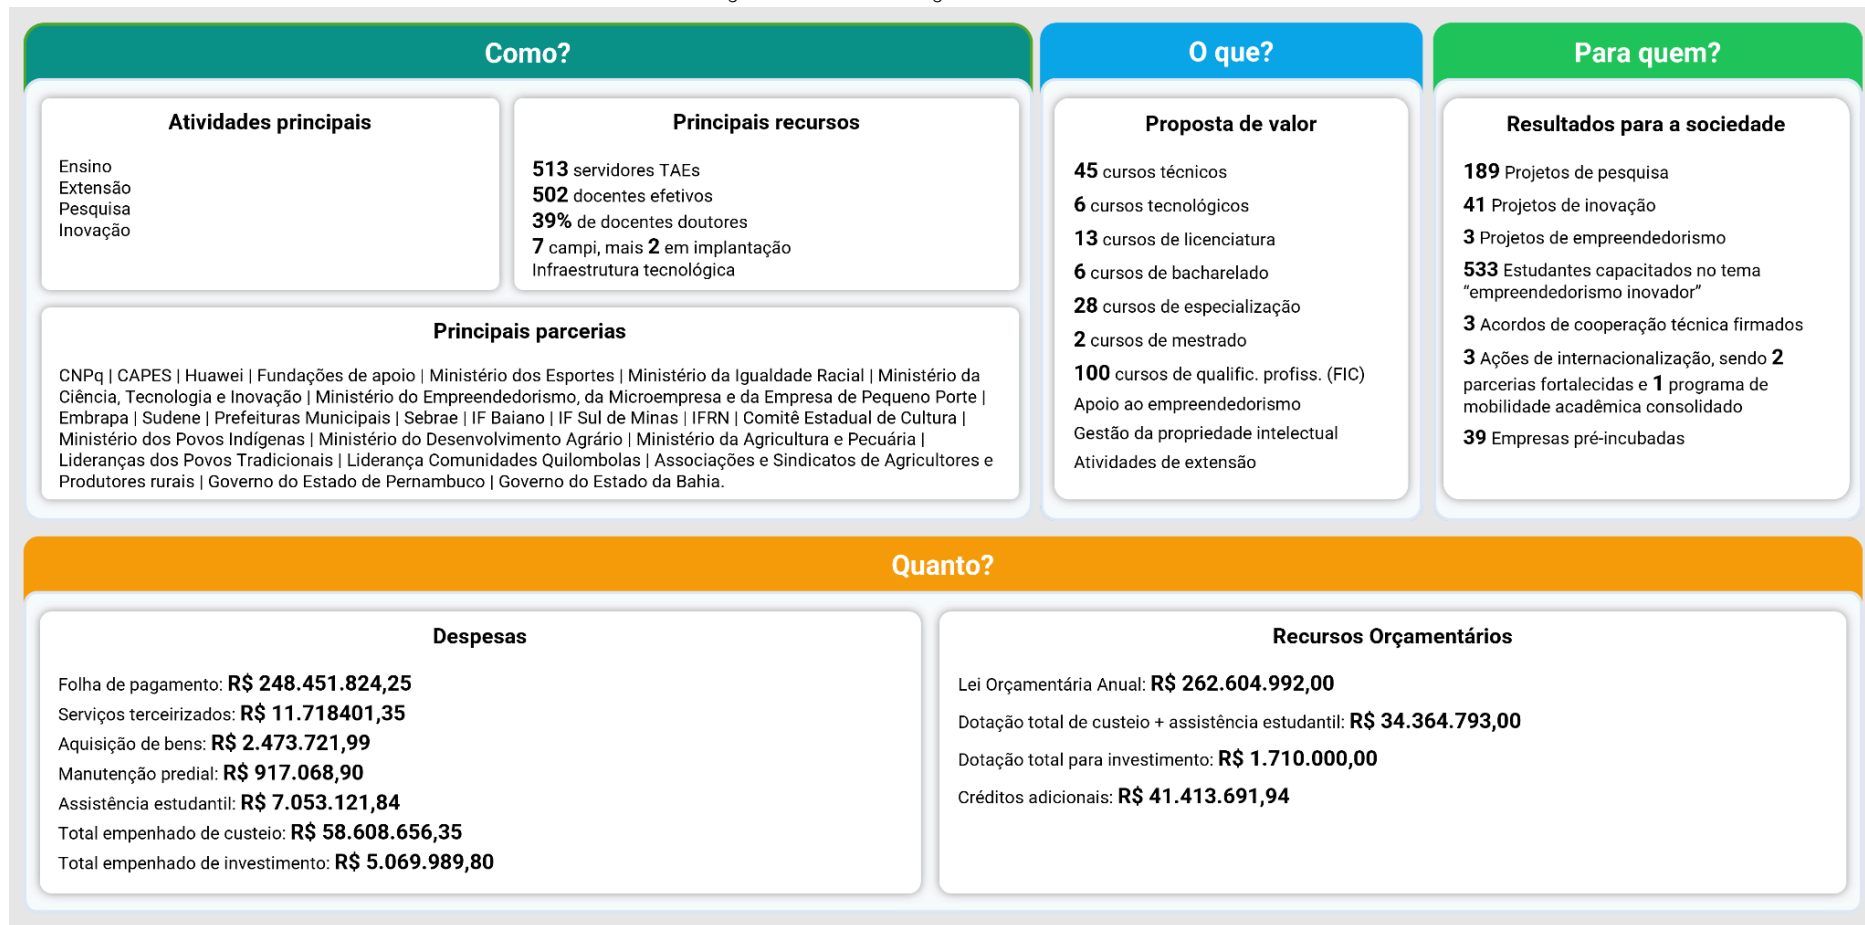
Como?

Atividades principais

Ensino
Extensão
Pesquisa
Inovação

Principais recursos

513 servidores TAEs
502 docentes efetivos
39% de docentes doutores
7 campi, mais 2 em implantação
Infraestrutura tecnológica

Principais parcerias

CNPq | CAPES | Huawei | Fundações de apoio | Ministério dos Esportes | Ministério da Igualdade Racial | Ministério da Ciência, Tecnologia e Inovação | Ministério do Empreendedorismo, da Microempresa e da Empresa de Pequeno Porte | Embrapa | Sudene | Prefeituras Municipais | Sebrae | IF Baiano | IF Sul de Minas | IFRN | Comitê Estadual de Cultura | Ministério dos Povos Indígenas | Ministério do Desenvolvimento Agrário | Ministério da Agricultura e Pecuária | Lideranças dos Povos Tradicionais | Liderança Comunidades Quilombolas | Associações e Sindicatos de Agricultores e Produtores rurais | Governo do Estado de Pernambuco | Governo do Estado da Bahia.

O que?

Proposta de valor

45 cursos técnicos
6 cursos tecnológicos
13 cursos de licenciatura
6 cursos de bacharelado
28 cursos de especialização
2 cursos de mestrado
100 cursos de qualific. profiss. (FIC)
Apoio ao empreendedorismo
Gestão da propriedade intelectual
Atividades de extensão

Para quem?

Resultados para a sociedade

189 Projetos de pesquisa
41 Projetos de inovação
3 Projetos de empreendedorismo
533 Estudantes capacitados no tema "empreendedorismo inovador"
3 Acordos de cooperação técnica firmados
3 Ações de internacionalização, sendo 2 parcerias fortalecidas e 1 programa de mobilidade acadêmica consolidado
39 Empresas pré-incubadas

Quanto?

Despesas

Folha de pagamento: R$ 248.451.824,25
Serviços terceirizados: R$ 11.718401,35
Aquisição de bens: R$ 2.473.721,99
Manutenção predial: R$ 917.068,90
Assistência estudantil: R$ 7.053.121,84
Total empenhado de custeio: R$ 58.608.656,35
Total empenhado de investimento: R$ 5.069.989,80

Recursos Orçamentários

Lei Orçamentária Anual: R$ 262.604.992,00
Dotação total de custeio + assistência estudantil: R$ 34.364.793,00
Dotação total para investimento: R$ 1.710.000,00
Créditos adicionais: R$ 41.413.691,94